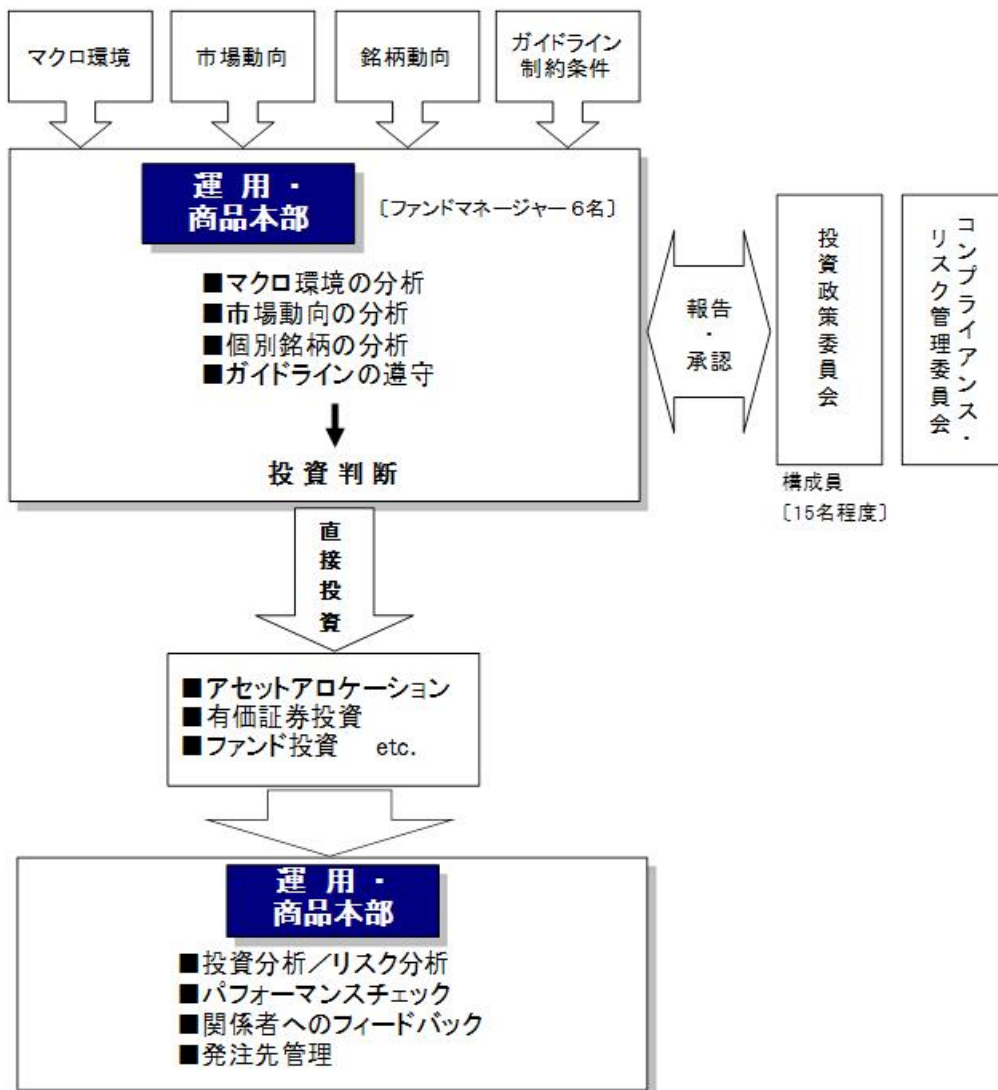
マクロ環境

市場動向

銘柄動向

ガイドライン
制約条件

運用・
商品本部

〔ファンドマネージャー６名〕

■マクロ環境の分析
■市場動向の分析
■個別銘柄の分析
■ガイドラインの遵守

投資判断

報告
・
承認

投資政策委員会

コンプライアンス・リスク管理委員会

構成員
〔15名程度〕

直接投資

■アセットアロケーション
■有価証券投資
■ファンド投資　etc.

運用・
商品本部

■投資分析／リスク分析
■パフォーマンスチェック
■関係者へのフィードバック
■発注先管理